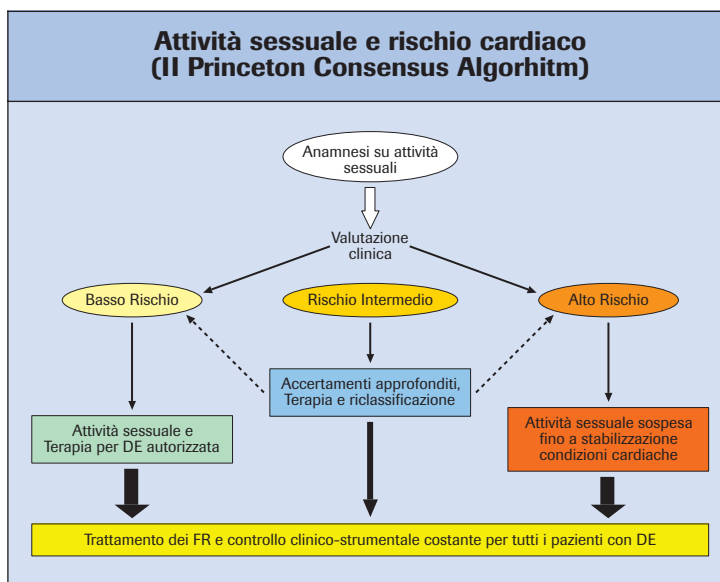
Attività sessuale e rischio cardiaco
(Il Princeton Consensus Algorhitm)

Anamnesi su attività sessuali

Valutazione clinica

Basso Rischio

Rischio Intermedio

Alto Rischio

Accertamenti approfonditi, Terapia e riclassificazione

Attività sessuale e Terapia per DE autorizzata

Attività sessuale sospesa fino a stabilizzazione condizioni cardiache

Trattamento dei FR e controllo clinico-strumentale costante per tutti i pazienti con DE